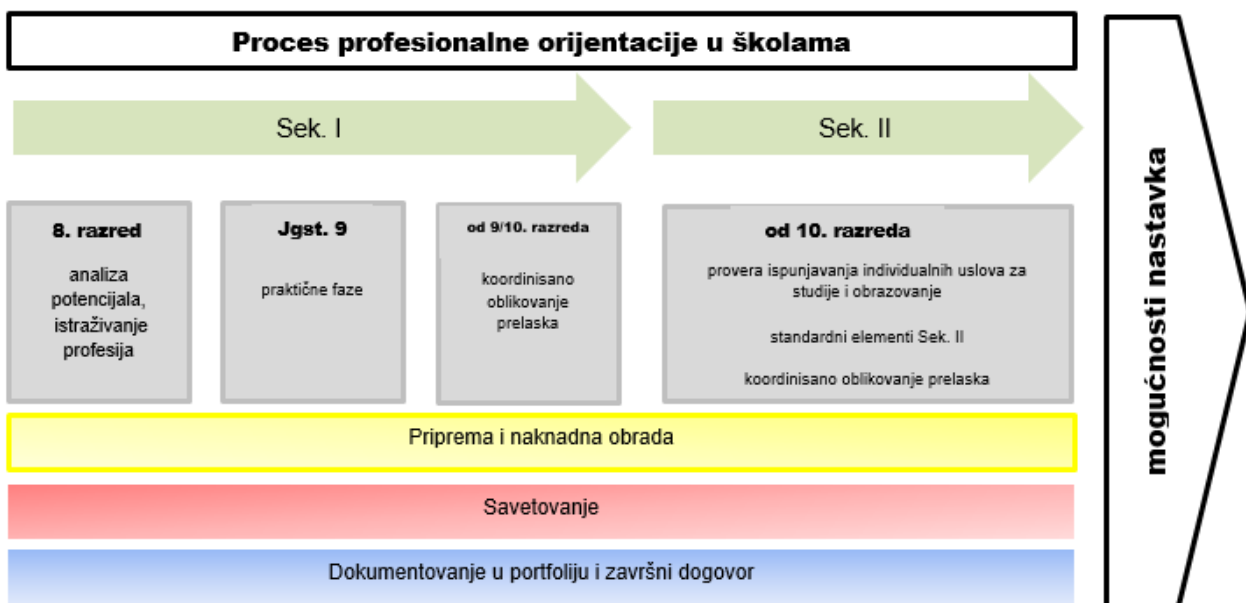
Proces profesionalne orijentacije u školama

Sek. I

Sek. II

8. razred

analiza potencijala, istraživanje profesija

Jgst. 9

praktične faze

od 9/10. razreda

koordinisano oblikovanje prelaska

od 10. razreda

provera ispunjavanja individualnih uslova za studije i obrazovanje

standardni elementi Sek. II

koordinisano oblikovanje prelaska

Priprema i naknadna obrada

Savetovanje

Dokumentovanje u portfoliju i završni dogovor

mogućnosti nastavka